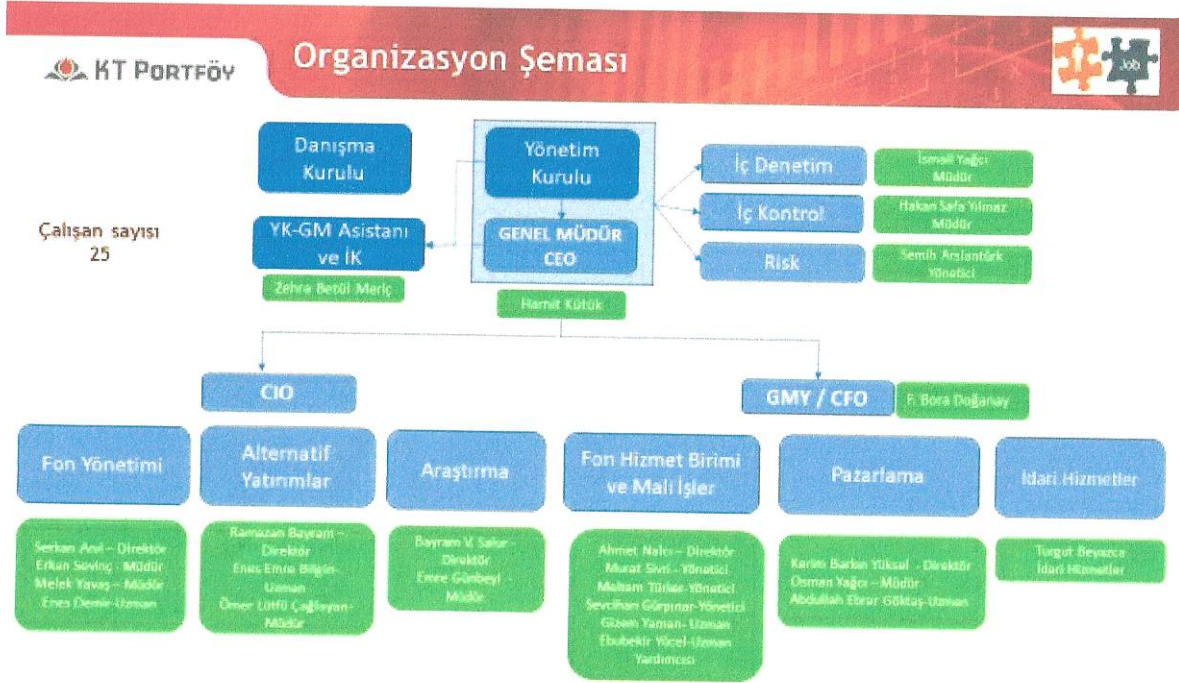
KT PORTFÖY

Organizasyon Şeması

Job

Çalışan sayısı 25

Danışma Kurulu

Yönetim Kurulu

GENEL MÜDÜR CEO

Hamit Kütük

YK-GM Asistanı ve İK

Zehra Betül Meriç

İç Denetim

İsmail Yağcı Müdür

İç Kontrol

Hakan Safa Yılmaz Müdür

Risk

Semih Arslantürk Yönetici

CIO

GMY / CFO

F. Bora Doğanay

Fon Yönetimi

Serkan Anıl – Direktör
Erkan Sevinç - Müdür
Melek Yavaş – Müdür
Enes Demir-Uzman

Alternatif Yatırımlar

Ramazan Bayram – Direktör
Enes Emre Bilgin-Uzman
Ömer Lütfü Çağlayan-Müdür

Araştırma

Bayram V. Safur - Direktör
Emre Günbeyi - Müdür

Fon Hizmet Birimi ve Mali İşler

Ahmet Nalcı – Direktör
Murat Sivri - Yönetici
Meltem Türker-Yönetici
Sevcihan Gürpınar-Yönetici
Gizem Yaman- Uzman
Ebubekir Yücel-Uzman Yardımcısı

Pazarlama

Kerim Barlas Yüksel - Direktör
Osman Yağcı – Müdür
Abdullah Ebrar Göktaş-Uzman

İdari Hizmetler

Turgut Beyazca İdari Hizmetler